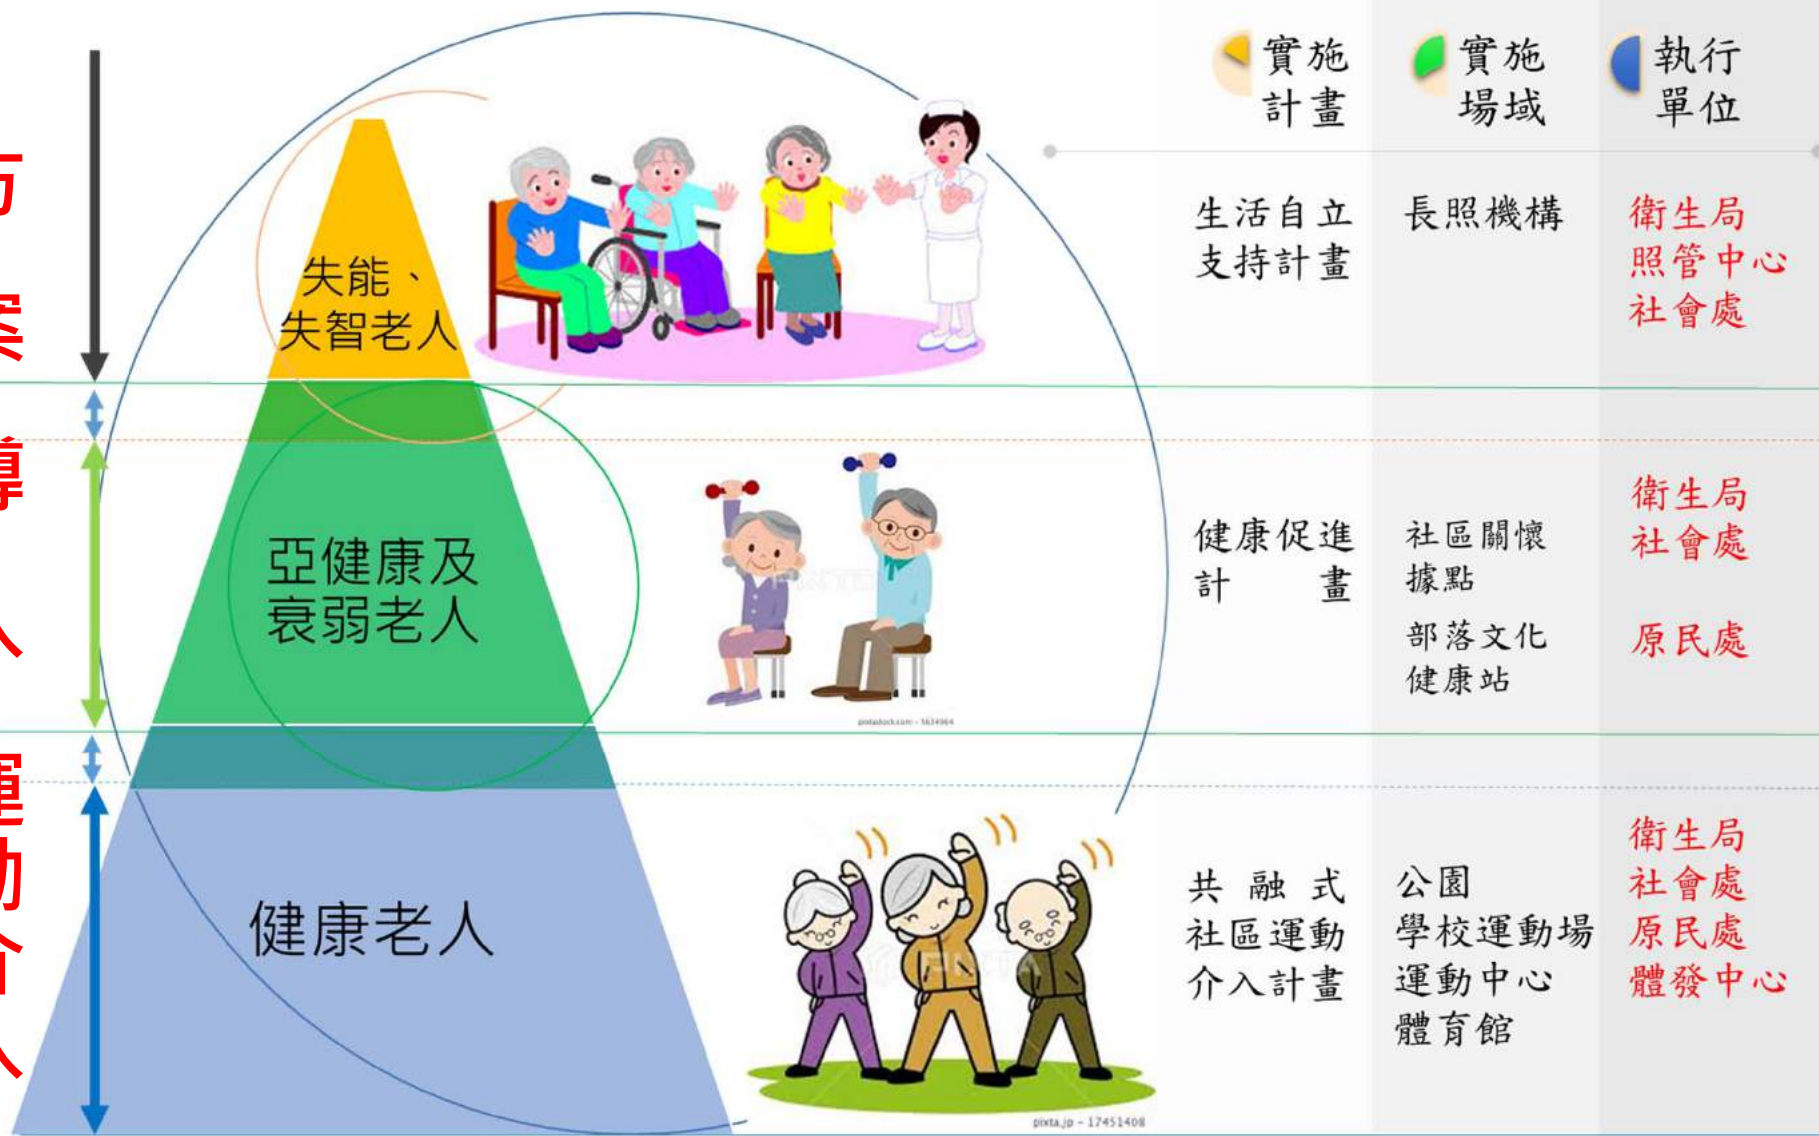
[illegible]

失能、失智老人

亞健康及衰弱老人

健康老人

| 實施計畫 | 實施場域 | 執行單位 |
|---|---|---|
| 生活自立支持計畫 | 長照機構 | 衛生局 照管中心 社會處 |
| 健康促進計畫 | 社區關懷據點 | 衛生局 社會處 |
| | 部落文化健康站 | 原民處 |
| 共融式社區運動介入計畫 | 公園 學校運動場 運動中心 體育館 | 衛生局 社會處 原民處 體發中心 |

pixta.jp - 17451408